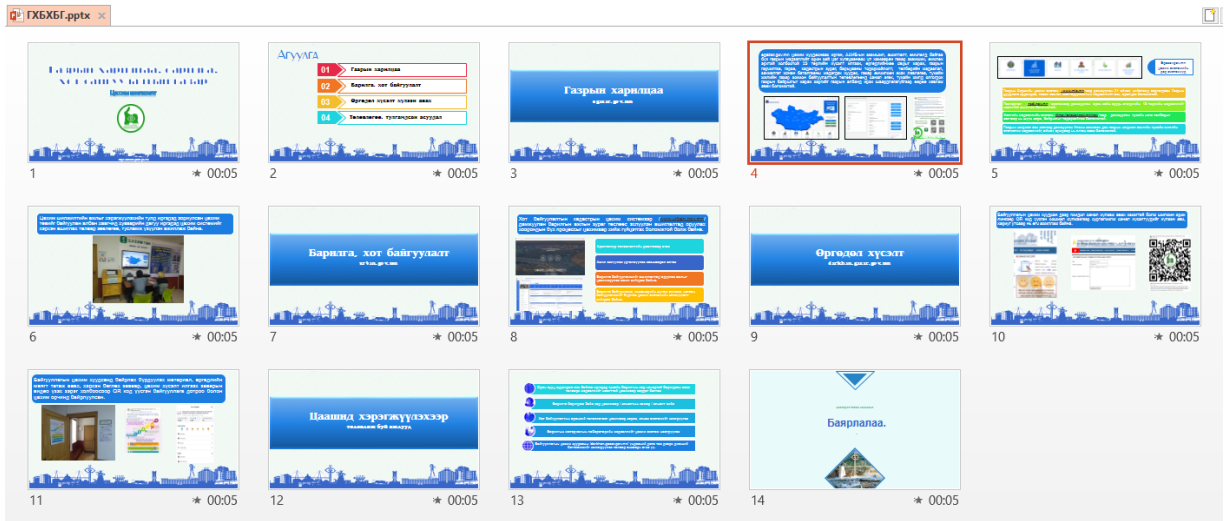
ГХБХБГ.pptx ×

Газрын харилцаа, барилга, хот байгуулалтын газар

1 ★ 00:05

Агуулга
01 Газрын харилцаа
02 Барилга, хот байгуулалт
03 Өргөдөл хүсэлт хүлээн авах
04 Тулгамдсан асуудал

2 ★ 00:05

Газрын харилцаа

3 ★ 00:05

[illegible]

4 ★ 00:05

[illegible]

5 ★ 00:05

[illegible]

6 ★ 00:05

Барилга, хот байгуулалт

7 ★ 00:05

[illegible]

8 ★ 00:05

Өргөдөл хүсэлт

9 ★ 00:05

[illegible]

10 ★ 00:05

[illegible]

11 ★ 00:05

Цаашид хэрэгжүүлэхээр

12 ★ 00:05

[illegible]

13 ★ 00:05

Баярлалаа.

14 ★ 00:05